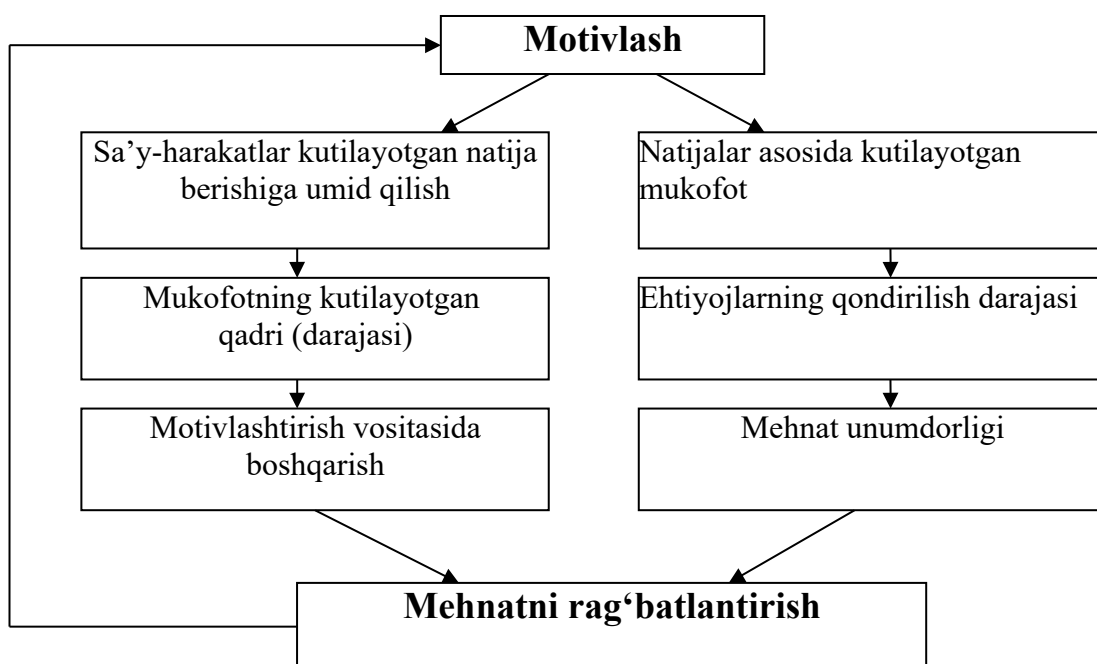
Motivlash

Sa’y-harakatlar kutilayotgan natija berishiga umid qilish

Mukofotning kutilayotgan qadri (darajasi)

Motivlashtirish vositasida boshqarish

Natijalar asosida kutilayotgan mukofot

Ehtiyojlarning qondirilish darajasi

Mehnat unumdorligi

Mehnatni rag‘batlantirish